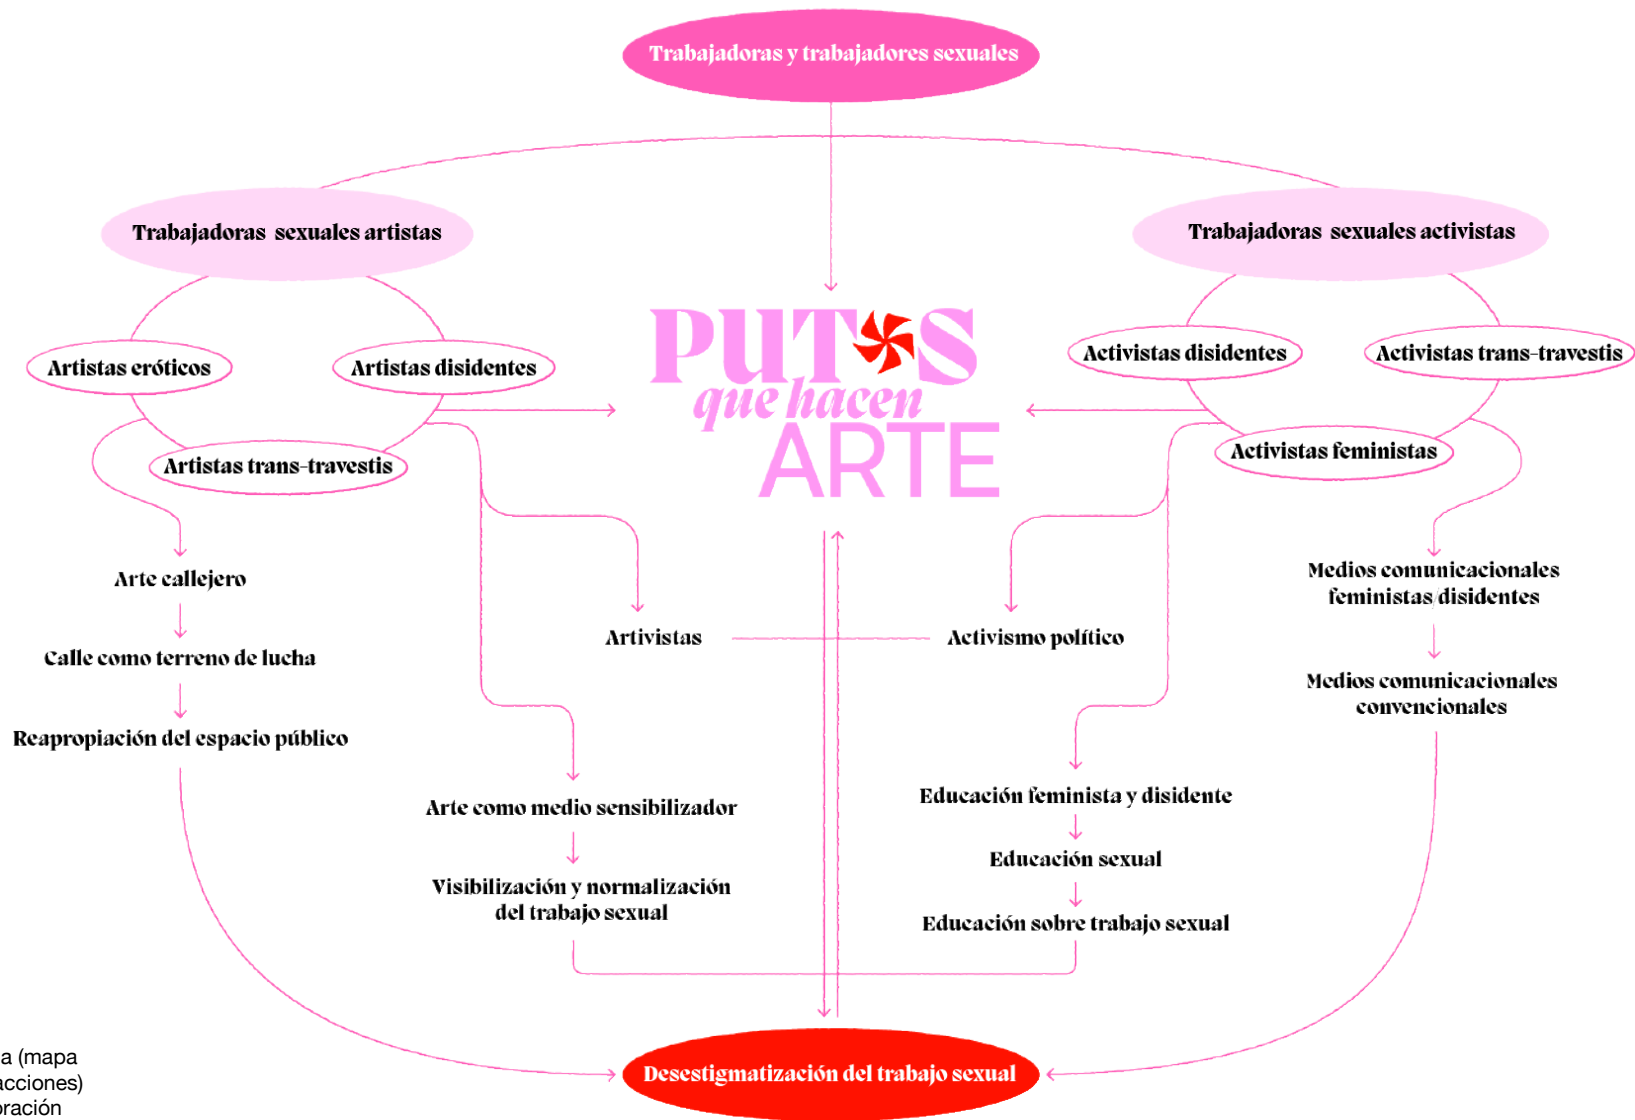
Trabajadoras y trabajadores sexuales

Trabajadoras sexuales artistas

Trabajadoras sexuales activistas

Artistas eróticos

Artistas disidentes

Artistas trans-travestis

PUT S
que hacen
ARTE

Activistas disidentes

Activistas trans-travestis

Activistas feministas

Arte callejero

Calle como terreno de lucha

Reapropiación del espacio público

Artivistas

Activismo político

Medios comunicacionales feministas disidentes

Medios comunicacionales convencionales

Arte como medio sensibilizador

Visibilización y normalización del trabajo sexual

Educación feminista y disidente

Educación sexual

Educación sobre trabajo sexual

Desestigmatización del trabajo sexual

a (mapa
acciones)
oración